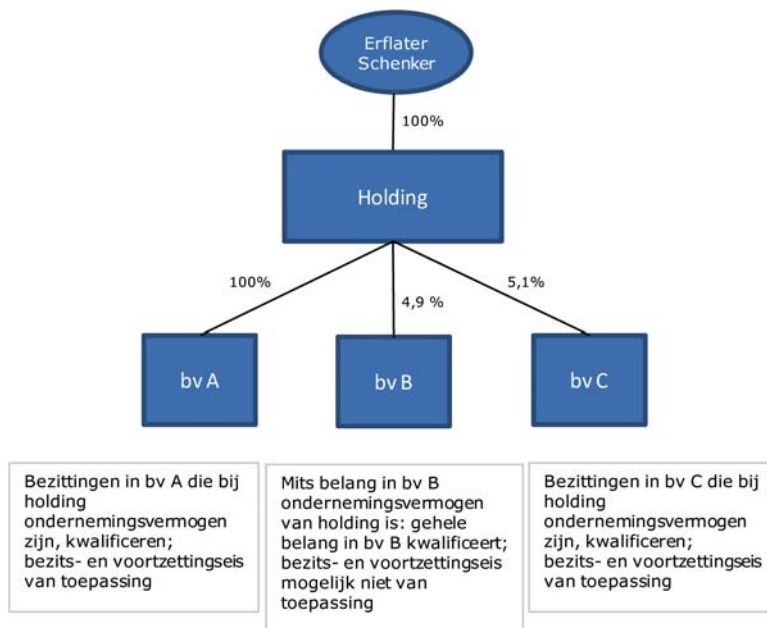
Erflater Schenker

100%

Holding

100%

4,9 %

5,1%

bv A

bv B

bv C

Bezittingen in bv A die bij holding ondernemingsvermogen zijn, kwalificeren; bezits- en voortzettingseis van toepassing

Mits belang in bv B ondernemingsvermogen van holding is: gehele belang in bv B kwalificeert; bezits- en voortzettingseis mogelijk niet van toepassing

Bezittingen in bv C die bij holding ondernemingsvermogen zijn, kwalificeren; bezits- en voortzettingseis van toepassing